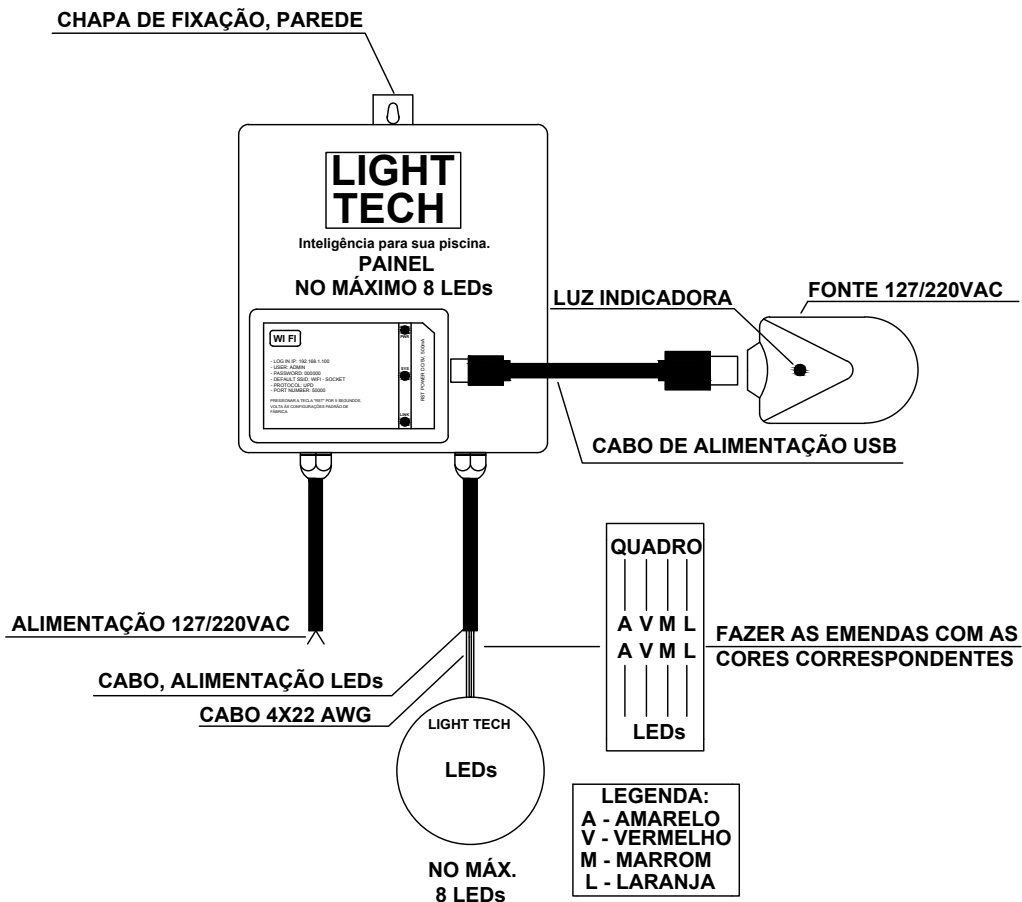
CHAPA DE FIXAÇÃO, PAREDE

LIGHT TECH

Inteligência para sua piscina.

PAINEL
NO MÁXIMO 8 LEDs

WI FI

- LOG IN IP: 192.168.1.100
- USER: ADMIN
- PASSWORD: 000000
- DEFAULT SSID: WIFI - SOCKET
- PROTOCOL: UPD
- PORT NUMBER: 50000

PRESSIONAR A TECLA "RST" POR 5 SEGUNDOS, VOLTA AS CONFIGURAÇÕES PADRÃO DE FÁBRICA.

PWR

SYS

LINK

RST POWER DC5V, 500mA

LUZ INDICADORA

FONTE 127/220VAC

CABO DE ALIMENTAÇÃO USB

QUADRO

A V M L
A V M L

LEDs

FAZER AS EMENDAS COM AS CORES CORRESPONDENTES

ALIMENTAÇÃO 127/220VAC

CABO, ALIMENTAÇÃO LEDs

CABO 4X22 AWG

LIGHT TECH

LEDs

NO MÁX.
8 LEDs

LEGENDA:
A - AMARELO
V - VERMELHO
M - MARROM
L - LARANJA